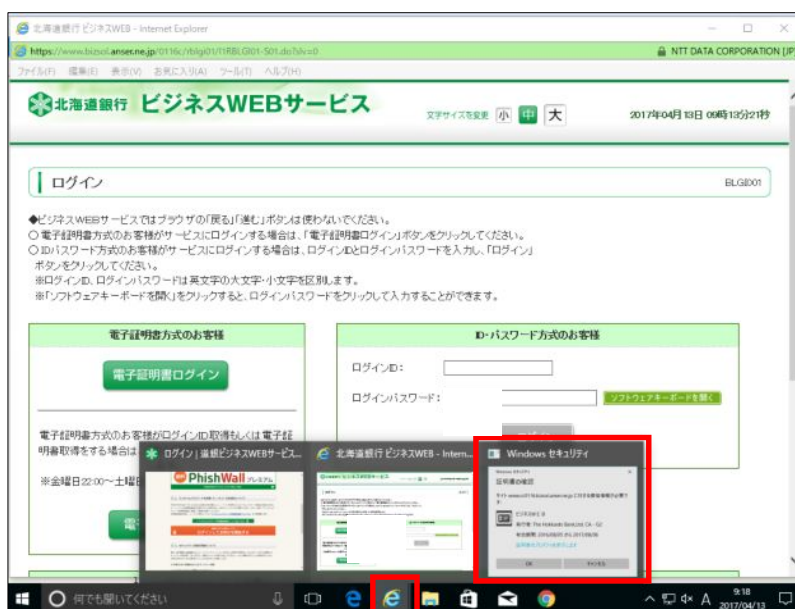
北海道銀行 ビジネスWEB - Internet Explorer

https://www.bizsol.anser.ne.jp/0116c/rblgi01/I1RBLGI01-S01.do?slv=0

NTT DATA CORPORATION [JP]

ファイル(F) 編集(E) 表示(V) お気に入り(A) ツール(T) ヘルプ(H)

北海道銀行 ビジネスWEBサービス

文字サイズを変更 小 中 大

2017年04月13日 09時13分21秒

ログイン

BLGI001

◆ビジネスWEBサービスではブラウザの「戻る」「進む」ボタンは使わないでください。
○ 電子証明書方式のお客様がサービスにログインする場合は、「電子証明書ログイン」ボタンをクリックしてください。
○ ID/パスワード方式のお客様がサービスにログインする場合は、ログインIDとログインパスワードを入力し、「ログイン」ボタンをクリックしてください。
※ログインID、ログインパスワードは英文字の大文字・小文字を区別します。
※「ソフトウェアキーボードを開く」をクリックすると、ログインパスワードをクリックして入力することができます。

電子証明書方式のお客様

電子証明書ログイン

電子証明書方式のお客様がログインID取得もしくは電子証明書取得をする場合は

※金曜日22:00～土曜

ID・パスワード方式のお客様

ログインID：

ログインパスワード：

ソフトウェアキーボードを開く

ログイン | 道銀ビジネスWEBサービス...

PhishWall プレミアム

北海道銀行 ビジネスWEB - Intern...

Windows セキュリティ

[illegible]

OK キャンセル

何でも聞いてください

9:18
2017/04/13